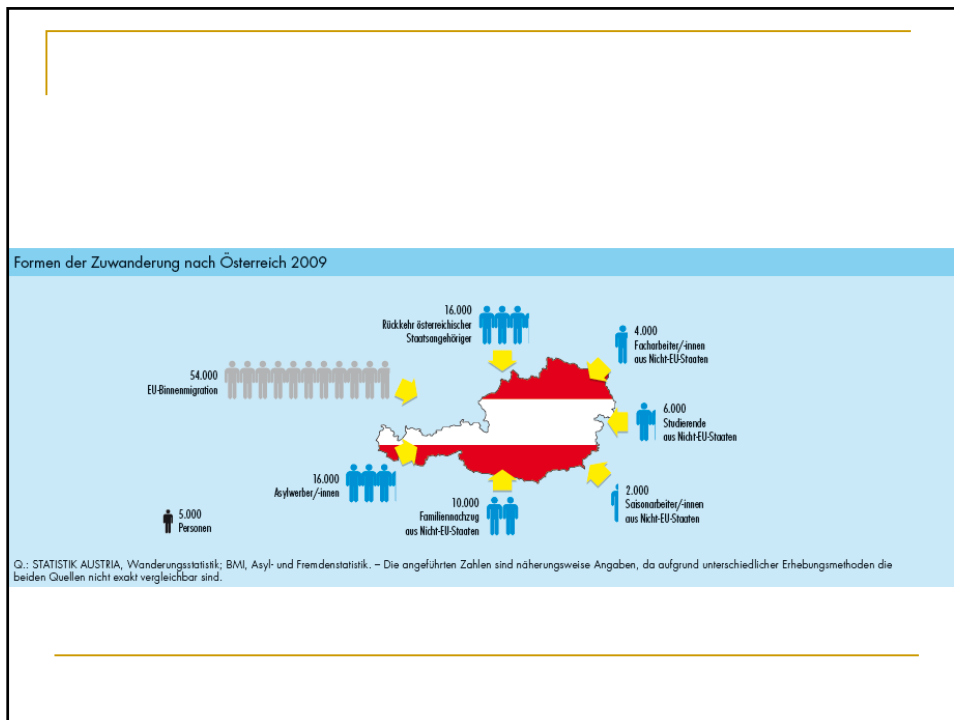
Formen der Zuwanderung nach Österreich 2009

16.000
Rückkehr österreichischer Staatsangehöriger

4.000
Facharbeiter/-innen aus Nicht-EU-Staaten

54.000
EU-Binnenmigration

6.000
Studierende aus Nicht-EU-Staaten

16.000
Asylwerber/-innen

10.000
Familiennachzug aus Nicht-EU-Staaten

2.000
Saisonarbeiter/-innen aus Nicht-EU-Staaten

5.000
Personen

Q.: STATISTIK AUSTRIA, Wanderungsstatistik; BMI, Asyl- und Fremdenstatistik. – Die angeführten Zahlen sind näherungsweise Angaben, da aufgrund unterschiedlicher Erhebungsmethoden die beiden Quellen nicht exakt vergleichbar sind.